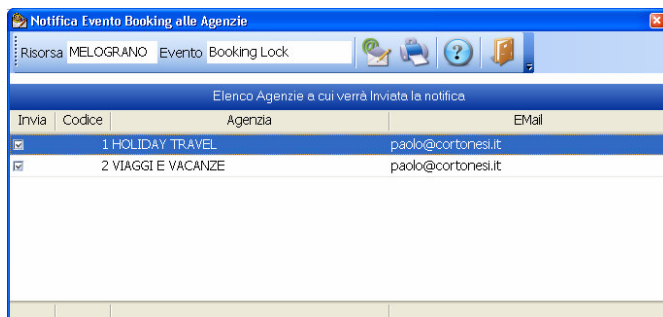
Notifica Evento Booking alle Agenzie

Risorsa MELOGRANO Evento Booking Lock

Elenco Agenzie a cui verrà Inviata la notifica

| Invia | Codice | Agenzia | EMail |
|---|---|---|---|
| ☑ | 1 | HOLIDAY TRAVEL | paolo@cortonesi.it |
| ☑ | 2 | VIAGGI E VACANZE | paolo@cortonesi.it |